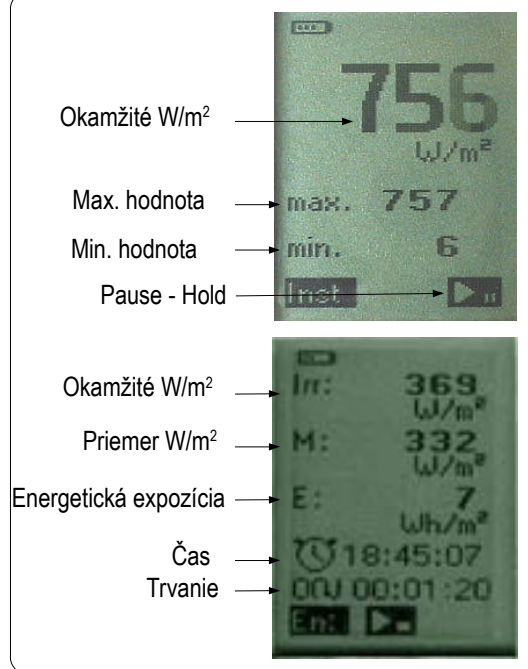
Okamžité W/m$^2$

756
W/m$^2$

Max. hodnota
max. 757

Min. hodnota
min. 6

Pause - Hold
Inst.

Okamžité W/m$^2$
Irr: 369 W/m$^2$

Priemer W/m$^2$
M: 332 W/m$^2$

Energetická expozícia
E: 7 Wh/m$^2$

Čas
18:45:07

Trvanie
00d 00:01:20

En: